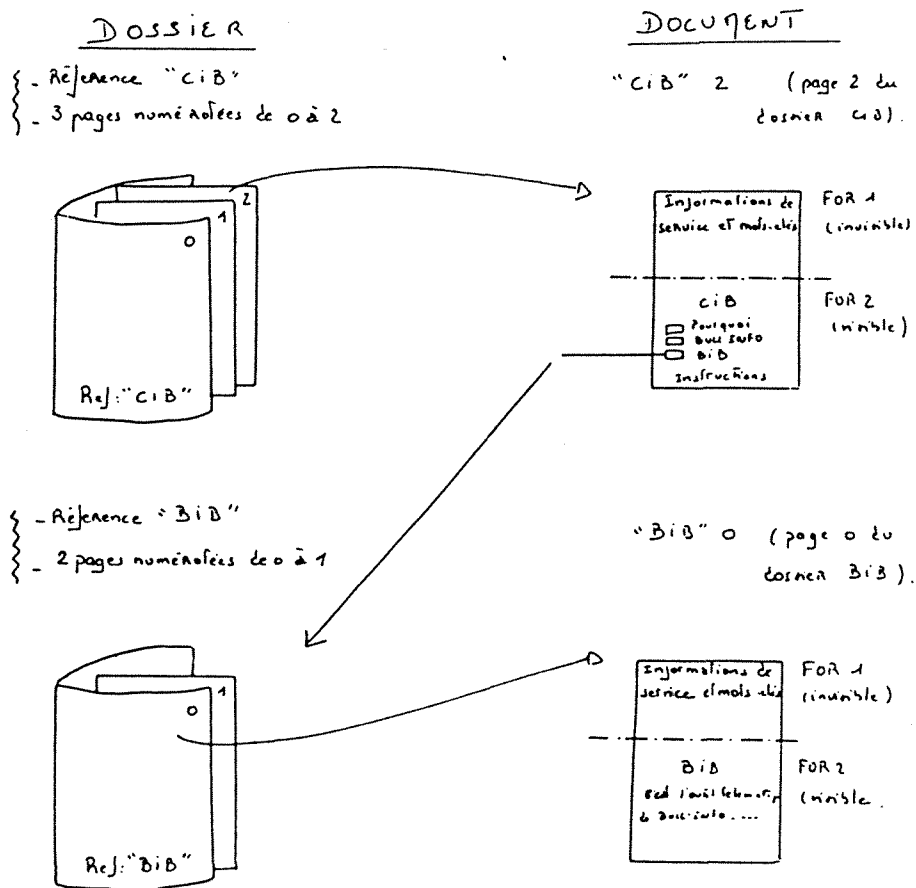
DOSSIER

DOCUMENT

- Référence "CIB"
- 3 pages numérotées de 0 à 2

"CIB" 2 (page 2 du dossier CIB).

2
1
0
Ref: "CIB"

Informations de service et mots-clés
FOR 1 (invisible)

CIB
Pourquoi
Buci info
BIB
Instructions
FOR 2 (visible)

- Référence "BIB"
- 2 pages numérotées de 0 à 1

"BIB" 0 (page 0 du dossier BIB).

1
0
Ref: "BIB"

Informations de service et mots-clés
FOR 1 (invisible)

BIB
est l'outil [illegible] de Buci-info ....
FOR 2 (visible.